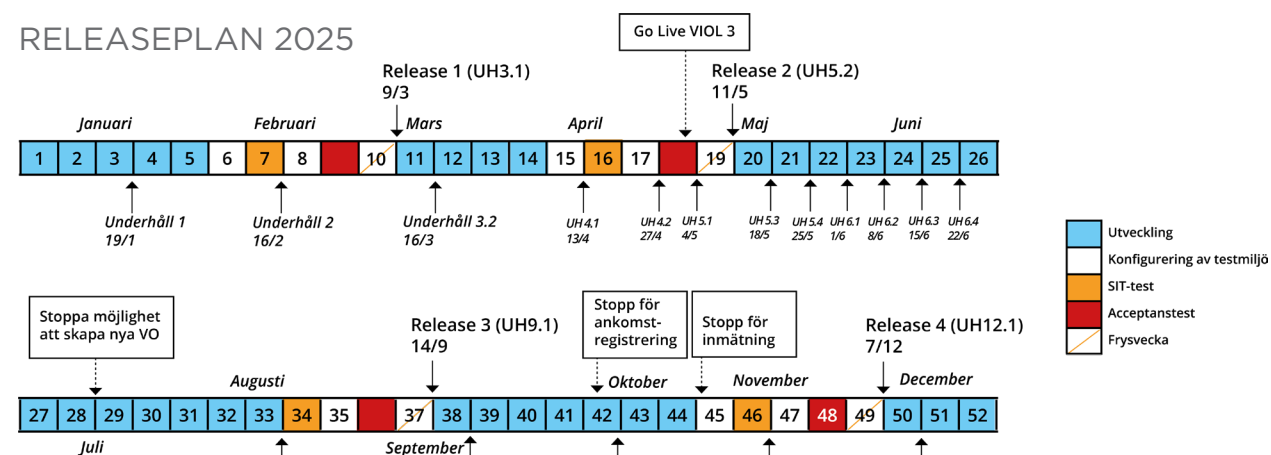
RELEASEPLAN 2025

Go Live VIOL 3

Release 1 (UH3.1)
9/3

Release 2 (UH5.2)
11/5

Januari
Februari
Mars
April
Maj
Juni

| 1 | 2 | 3 | 4 | 5 | 6 | 7 | 8 |  | 10 | 11 | 12 | 13 | 14 | 15 | 16 | 17 |  | 19 | 20 | 21 | 22 | 23 | 24 | 25 | 26 |
|---|---|---|---|---|---|---|---|---|---|---|---|---|---|---|---|---|---|---|---|---|---|---|---|---|---|

Underhåll 1
19/1

Underhåll 2
16/2

Underhåll 3.2
16/3

UH 4.1
13/4

UH 4.2
27/4

UH 5.1
4/5

UH 5.3
18/5

UH 5.4
25/5

UH 6.1
1/6

UH 6.2
8/6

UH 6.3
15/6

UH 6.4
22/6

Utveckling
Konfigurering av testmiljö
SIT-test
Acceptanstest
Frysvecka

Stoppa möjlighet att skapa nya VO

Release 3 (UH9.1)
14/9

Stopp för ankomst-registrering

Stopp för inmätning

Release 4 (UH12.1)
7/12

Augusti
Oktober
November
December

| 27 | 28 | 29 | 30 | 31 | 32 | 33 | 34 | 35 |  | 37 | 38 | 39 | 40 | 41 | 42 | 43 | 44 | 45 | 46 | 47 | 48 | 49 | 50 | 51 | 52 |
|---|---|---|---|---|---|---|---|---|---|---|---|---|---|---|---|---|---|---|---|---|---|---|---|---|---|

Juli
September